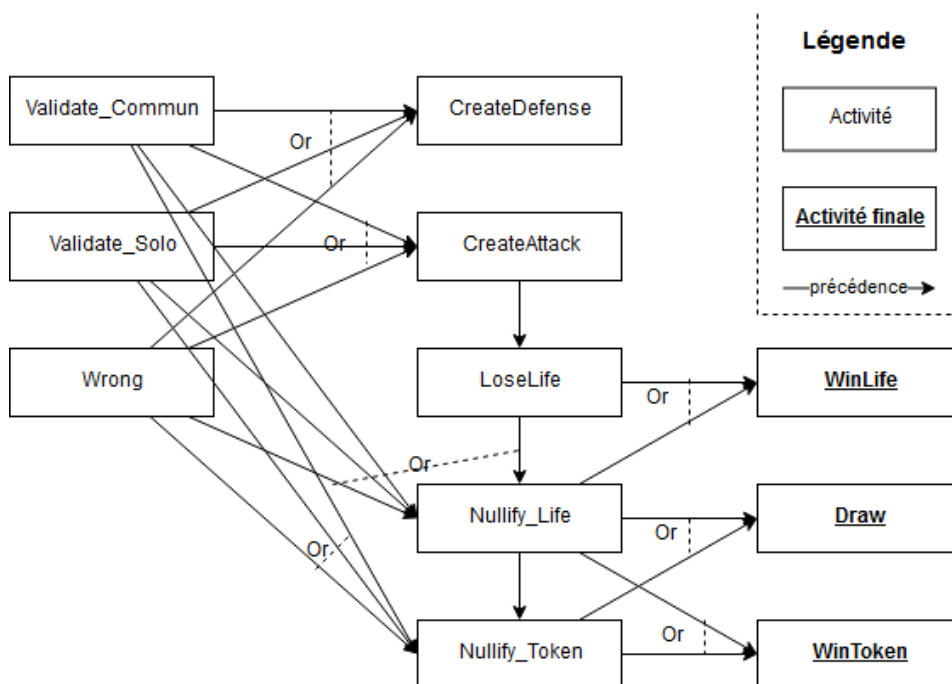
Légende

Activité

Activité finale

précédence

Validate_Commun

CreateDefense

Or

Validate_Solo

Or

CreateAttack

Wrong

LoseLife

Or

WinLife

Or

Nullify_Life

Or

Draw

Or

Nullify_Token

Or

WinToken